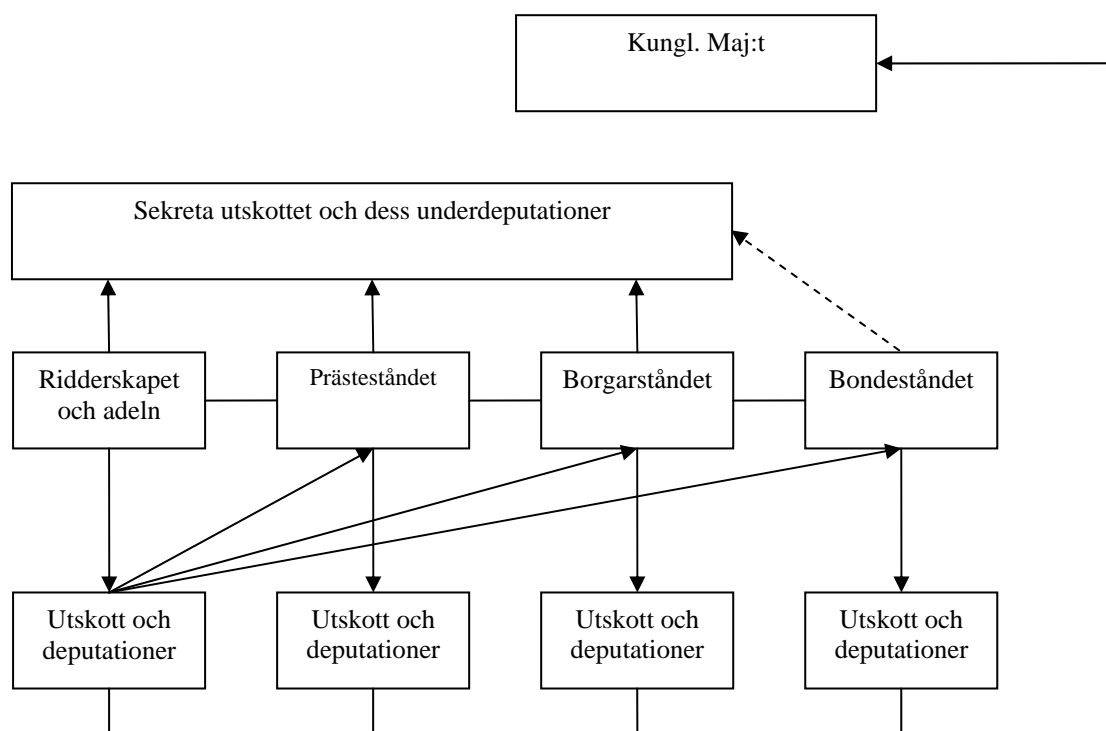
Kungl. Maj:t

Sekreta utskottet och dess underdeputationer

Ridderskapet och adeln

Prästeståndet

Borgarståndet

Bondeståndet

Utskott och deputationer

Utskott och deputationer

Utskott och deputationer

Utskott och deputationer